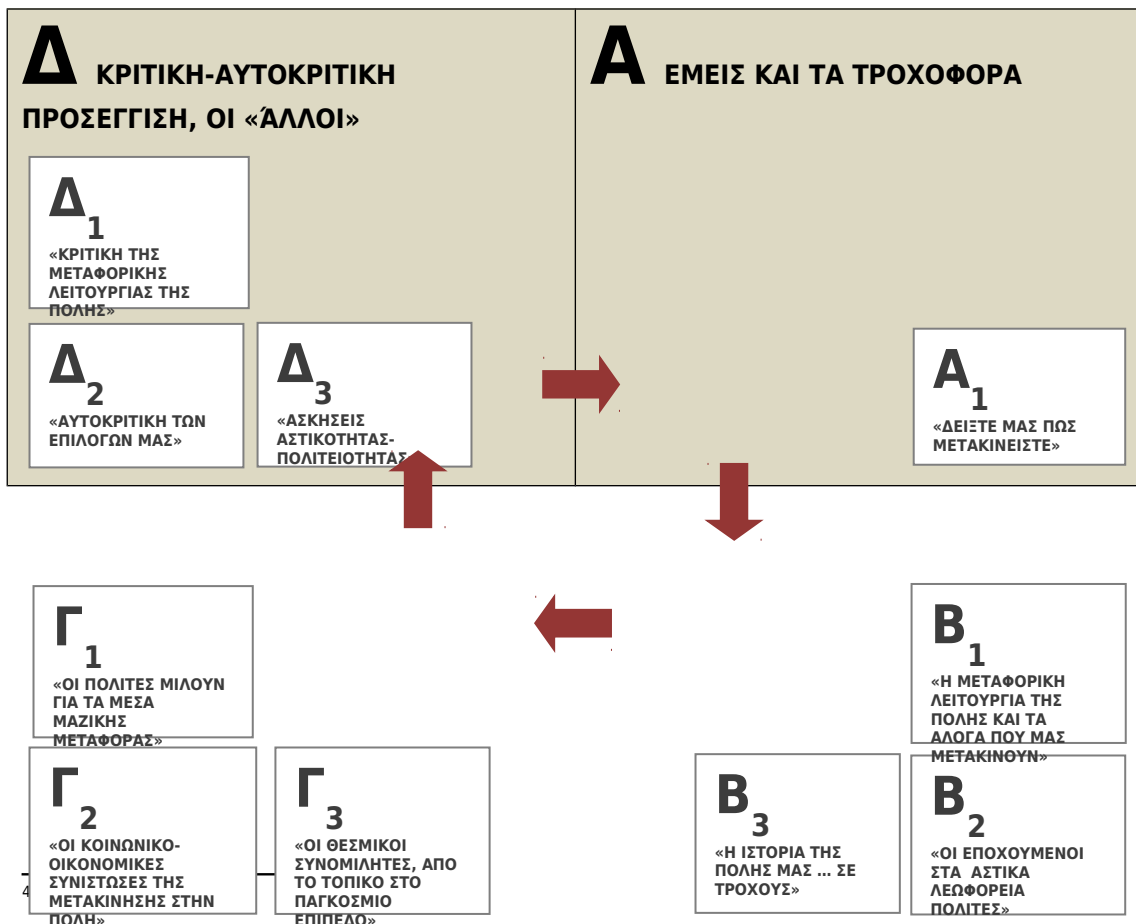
Δ ΚΡΙΤΙΚΗ-ΑΥΤΟΚΡΙΤΙΚΗ ΠΡΟΣΕΓΓΙΣΗ, ΟΙ «ΆΛΛΟΙ»

$Δ_1$
«ΚΡΙΤΙΚΗ ΤΗΣ ΜΕΤΑΦΟΡΙΚΗΣ ΛΕΙΤΟΥΡΓΙΑΣ ΤΗΣ ΠΟΛΗΣ»

$Δ_2$
«ΑΥΤΟΚΡΙΤΙΚΗ ΤΩΝ ΕΠΙΛΟΓΩΝ ΜΑΣ»

$Δ_3$
«ΑΣΚΗΣΕΙΣ ΑΣΤΙΚΟΤΗΤΑΣ-ΠΟΛΙΤΕΙΟΤΗΤΑΣ»

Α ΕΜΕΙΣ ΚΑΙ ΤΑ ΤΡΟΧΟΦΟΡΑ

$Α_1$
«ΔΕΙΞΤΕ ΜΑΣ ΠΩΣ ΜΕΤΑΚΙΝΕΙΣΤΕ»

$Γ_1$
«ΟΙ ΠΟΛΙΤΕΣ ΜΙΛΟΥΝ ΓΙΑ ΤΑ ΜΕΣΑ ΜΑΖΙΚΗΣ ΜΕΤΑΦΟΡΑΣ»

$Γ_2$
«ΟΙ ΚΟΙΝΩΝΙΚΟ-ΟΙΚΟΝΟΜΙΚΕΣ ΣΥΝΙΣΤΩΣΕΣ ΤΗΣ ΜΕΤΑΚΙΝΗΣΗΣ ΣΤΗΝ ΠΟΛΗ»

$Γ_3$
«ΟΙ ΘΕΣΜΙΚΟΙ ΣΥΝΟΜΙΛΗΤΕΣ, ΑΠΟ ΤΟ ΤΟΠΙΚΟ ΣΤΟ ΠΑΓΚΟΣΜΙΟ ΕΠΙΠΕΔΟ»

$Β_1$
«Η ΜΕΤΑΦΟΡΙΚΗ ΛΕΙΤΟΥΡΓΙΑ ΤΗΣ ΠΟΛΗΣ ΚΑΙ ΤΑ ΑΛΟΓΑ ΠΟΥ ΜΑΣ ΜΕΤΑΚΙΝΟΥΝ»

$Β_3$
«Η ΙΣΤΟΡΙΑ ΤΗΣ ΠΟΛΗΣ ΜΑΣ … ΣΕ ΤΡΟΧΟΥΣ»

$Β_2$
«ΟΙ ΕΠΟΧΟΥΜΕΝΟΙ ΣΤΑ ΑΣΤΙΚΑ ΛΕΩΦΟΡΕΙΑ ΠΟΛΙΤΕΣ»

4